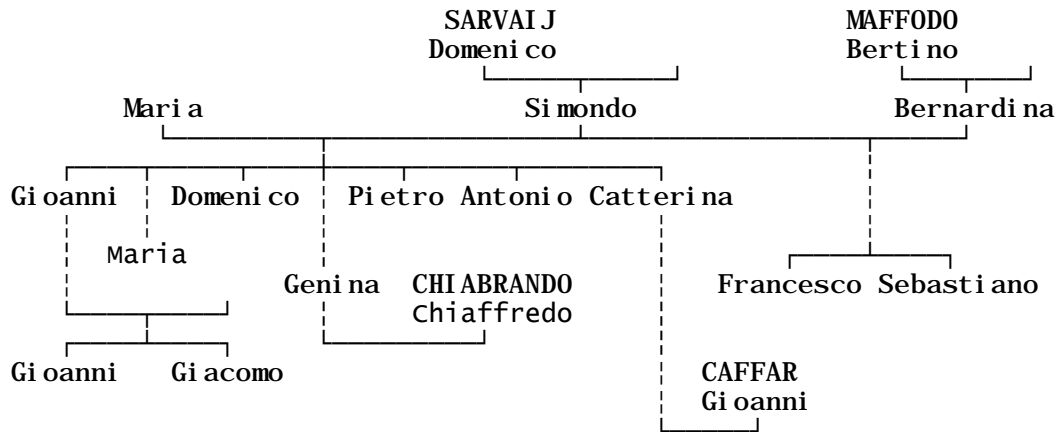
SARVAIJ
Domenico

MAFFODO
Bertino

Maria

Simondo

Bernardina

Gioanni

Domenico

Pietro

Antonio

Catterina

Maria

Genina

CHIABRANDO
Chiaffredo

Francesco

Sebastiano

Gioanni

Giacomo

CAFFAR
Gioanni